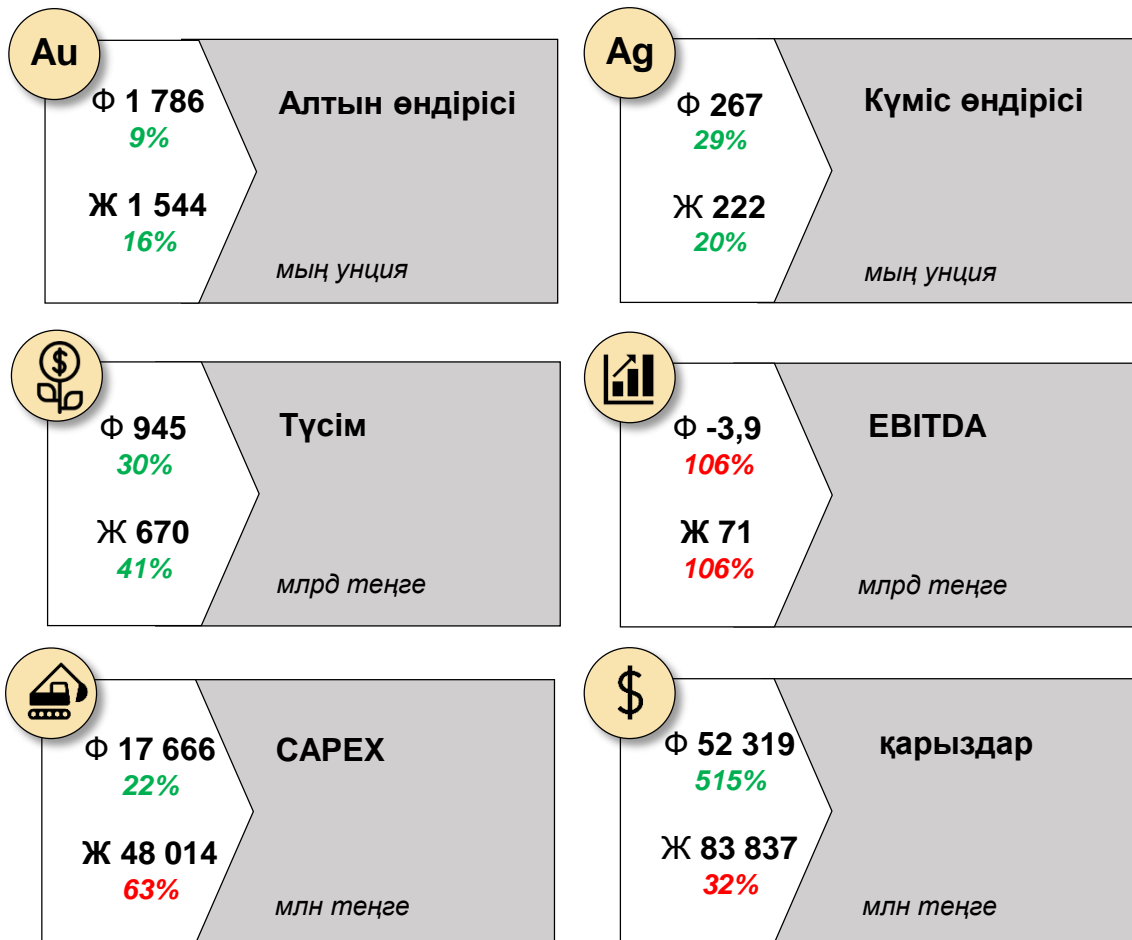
Au

Ф 1 786
9%

Ж 1 544
16%

Алтын өндірісі

мың унция

Ag

Ф 267
29%

Ж 222
20%

Күміс өндірісі

мың унция

Ф 945
30%

Ж 670
41%

Түсім

млрд теңге

Ф -3,9
106%

Ж 71
106%

EBITDA

млрд теңге

Ф 17 666
22%

Ж 48 014
63%

CAPEX

млн теңге

$

Ф 52 319
515%

Ж 83 837
32%

қарыздар

млн теңге